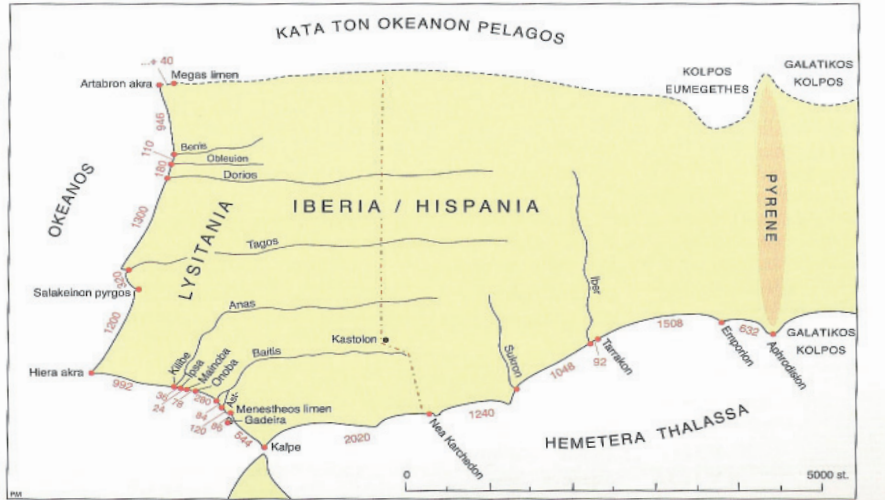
KATA TON OKEANON PELAGOS

40
Artabron akra
Megas limen
946
110
Beris
Obleuion
180
Dorios
OKEANOS
1300
LYSITANIA
IBERIA / HISPANIA
Tagos
320
Salakeinon pyrgos
Anas
1200
Hiera akra
992
Kilibe
Tosa
Mainoba
Onoba
Baitis
Ast.
36
78
24
280
94
120
86
544
Menestheos limen
Gadeira
Kalpe
Kastolon
2020
Nea Karchedon
1240
Soukron
1048
Iber
Tarrakon
92
1508
Emporion
632
Aphrodision
KOLPOS EUMEGETHES
GALATIKOS KOLPOS
PYRENE
GALATIKOS KOLPOS
HEMETERA THALASSA
0
5000 st.
PM